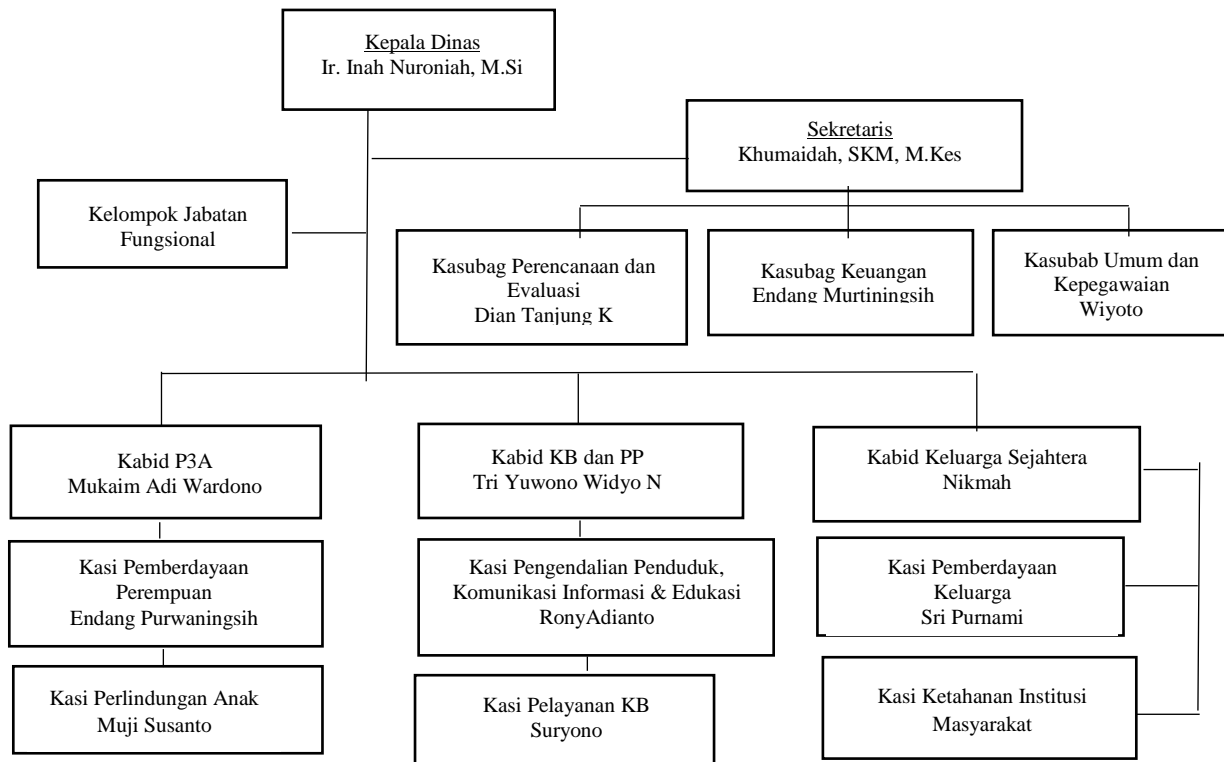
Kepala Dinas
Ir. Inah Nuroniah, M.Si

Sekretaris
Khumaidah, SKM, M.Kes

Kelompok Jabatan Fungsional

Kasubag Perencanaan dan Evaluasi
Dian Tanjung K

Kasubag Keuangan
Endang Murtiningsih

Kasubab Umum dan Kepegawaian
Wiyoto

Kabid P3A
Mukaim Adi Wardono

Kasi Pemberdayaan Perempuan
Endang Purwaningsih

Kasi Perlindungan Anak
Muji Susanto

Kabid KB dan PP
Tri Yuwono Widyo N

Kasi Pengendalian Penduduk, Komunikasi Informasi & Edukasi
RonyAdianto

Kasi Pelayanan KB
Suryono

Kabid Keluarga Sejahtera
Nikmah

Kasi Pemberdayaan Keluarga
Sri Purnami

Kasi Ketahanan Institusi Masyarakat